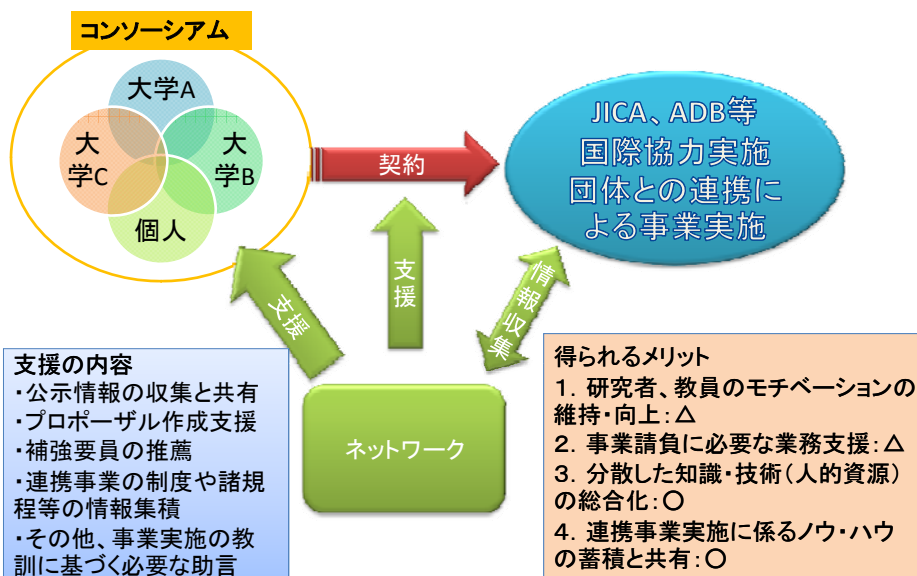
コンソーシアム

大学A

大学C

大学B

個人

契約

JICA、ADB等
国際協力実施団体との連携による事業実施

支援

支援

情報収集

支援の内容
・公示情報の収集と共有
・プロポーザル作成支援
・補強要員の推薦
・連携事業の制度や諸規程等の情報集積
・その他、事業実施の教訓に基づく必要な助言

ネットワーク

得られるメリット
1. 研究者、教員のモチベーションの維持・向上：△
2. 事業請負に必要な業務支援：△
3. 分散した知識・技術（人的資源）の総合化：○
4. 連携事業実施に係るノウ・ハウの蓄積と共有：○